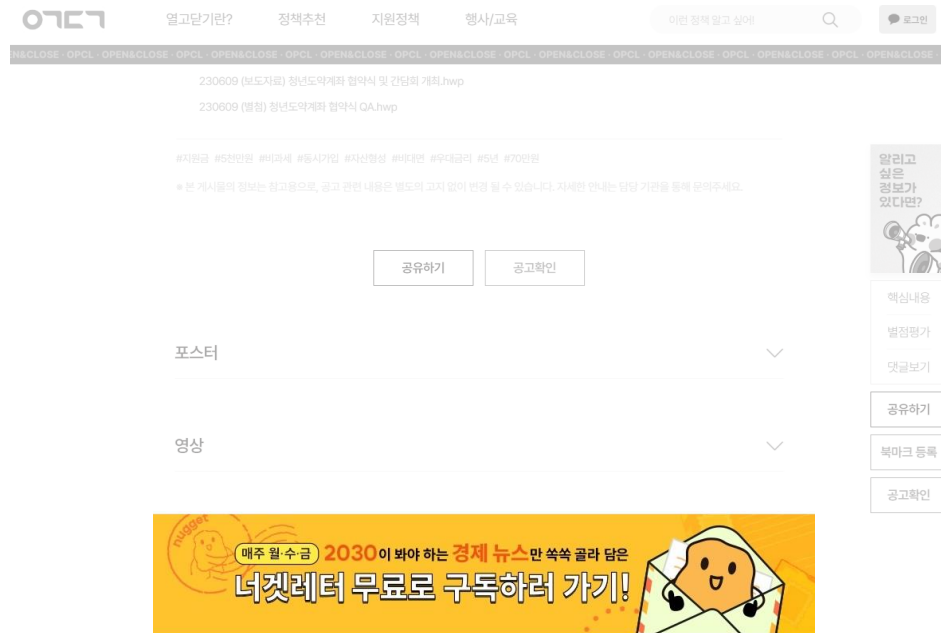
ㅇㄱㄷㄱ

열고닫기란?

정책추천

지원정책

행사/교육

이런 정책 알고 싶어!

로그인

N&CLOSE · OPCL · OPEN&CLOSE · OPCL · OPEN&CLOSE · OPCL · OPEN&CLOSE · OPCL · OPEN&CLOSE · OPCL · OPEN&CLOSE · OPCL · OPEN&CLOSE · OPCL · OPEN&CLOSE · OPCL · OPEN&CLOSE

230609 (보도자료) 청년도약계좌 협약식 및 간담회 개최.hwp

230609 (별첨) 청년도약계좌 협약식 QA.hwp

#지원금 #5천만원 #비과세 #동시가입 #자산형성 #비대면 #우대금리 #5년 #70만원

※ 본 게시물의 정보는 참고용으로, 공고 관련 내용은 별도의 고지 없이 변경 될 수 있습니다. 자세한 안내는 담당 기관을 통해 문의주세요.

공유하기

공고확인

포스터

영상

알리고 싶은 정보가 있다면?

핵심내용

별점평가

댓글보기

공유하기

북마크 등록

공고확인

nugget

매주 월·수·금 2030이 봐야 하는 경제 뉴스만 쏙쏙 골라 담은

너겟레터 무료로 구독하러 가기!